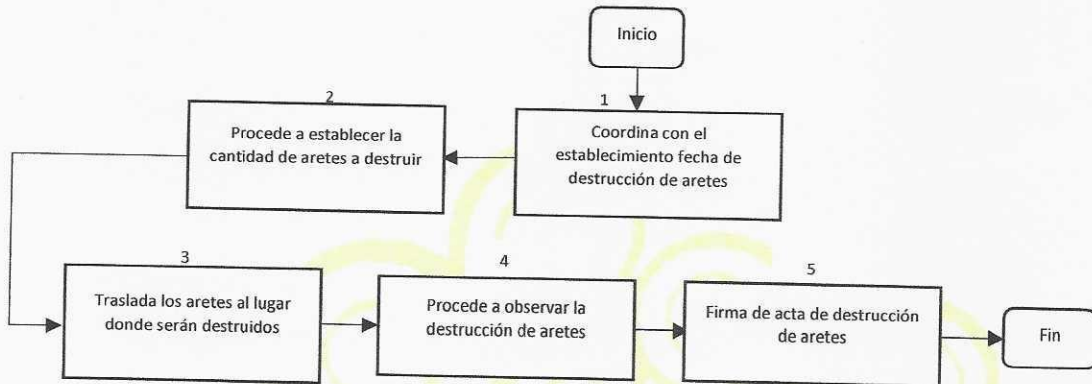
Inicio

1
Coordina con el establecimiento fecha de destrucción de aretes

2
Procede a establecer la cantidad de aretes a destruir

3
Traslada los aretes al lugar donde serán destruidos

4
Procede a observar la destrucción de aretes

5
Firma de acta de destrucción de aretes

Fin